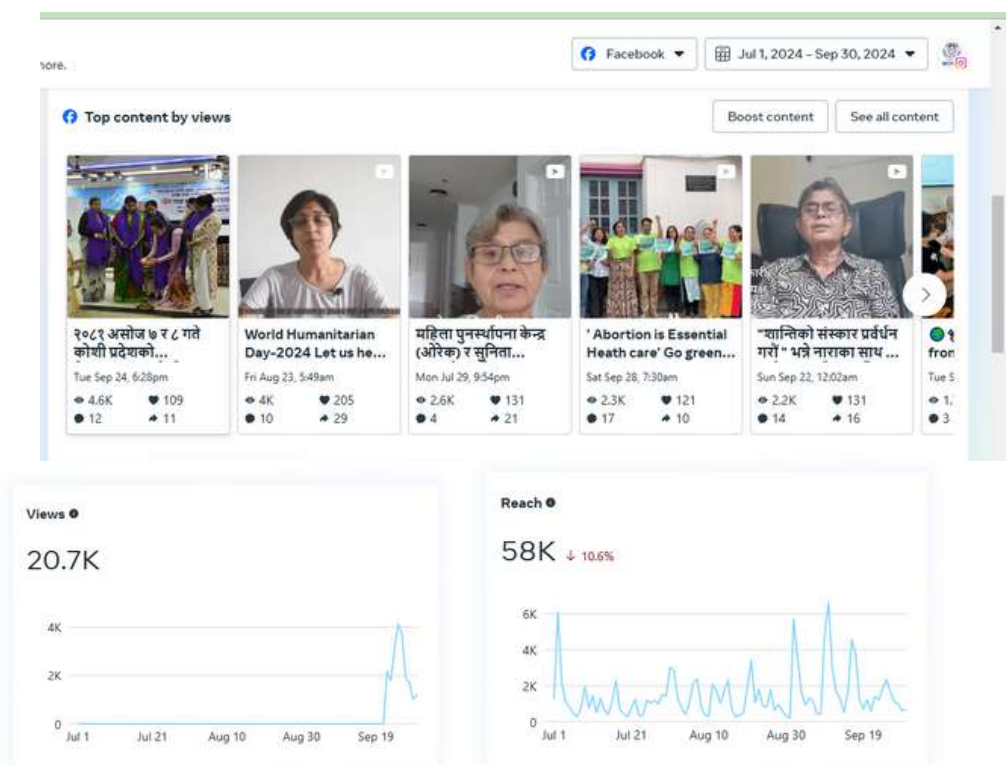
nore.

Facebook

Jul 1, 2024 - Sep 30, 2024

Top content by views

Boost content

See all content

२०८१ असोज ७ र ८ गते कोशी प्रदेशको...
Tue Sep 24, 6:28pm
4.6K 109
12 11

World Humanitarian Day-2024 Let us he...
Fri Aug 23, 5:49am
4K 205
10 29

महिला पुनर्स्थापना केन्द्र (ओरेक) र सुनिता...
Mon Jul 29, 9:54pm
2.6K 131
4 21

' Abortion is Essential Heath care' Go green...
Sat Sep 28, 7:30am
2.3K 121
17 10

"शान्तिको संस्कार प्रवर्धन गरौं" भन्ने नाराका साथ ...
Sun Sep 22, 12:02am
2.2K 131
14 16

fron
Tue S
1.
3

Views
20.7K
4K
2K
0
Jul 1
Jul 21
Aug 10
Aug 30
Sep 19

Reach
58K ↓ 10.6%
6K
4K
2K
0
Jul 1
Jul 21
Aug 10
Aug 30
Sep 19